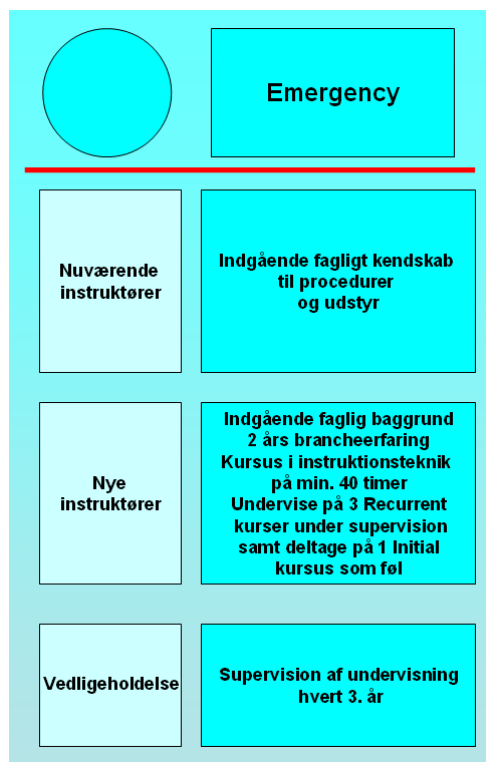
Emergency

Nuværende instruktører

Indgående fagligt kendskab til procedurer og udstyr

Nye instruktører

Indgående faglig baggrund
2 års brancheerfaring
Kursus i instruktionsteknik på min. 40 timer
Undervise på 3 Recurrent kurser under supervision samt deltage på 1 Initial kursus som føl

Vedligeholdelse

Supervision af undervisning hvert 3. år